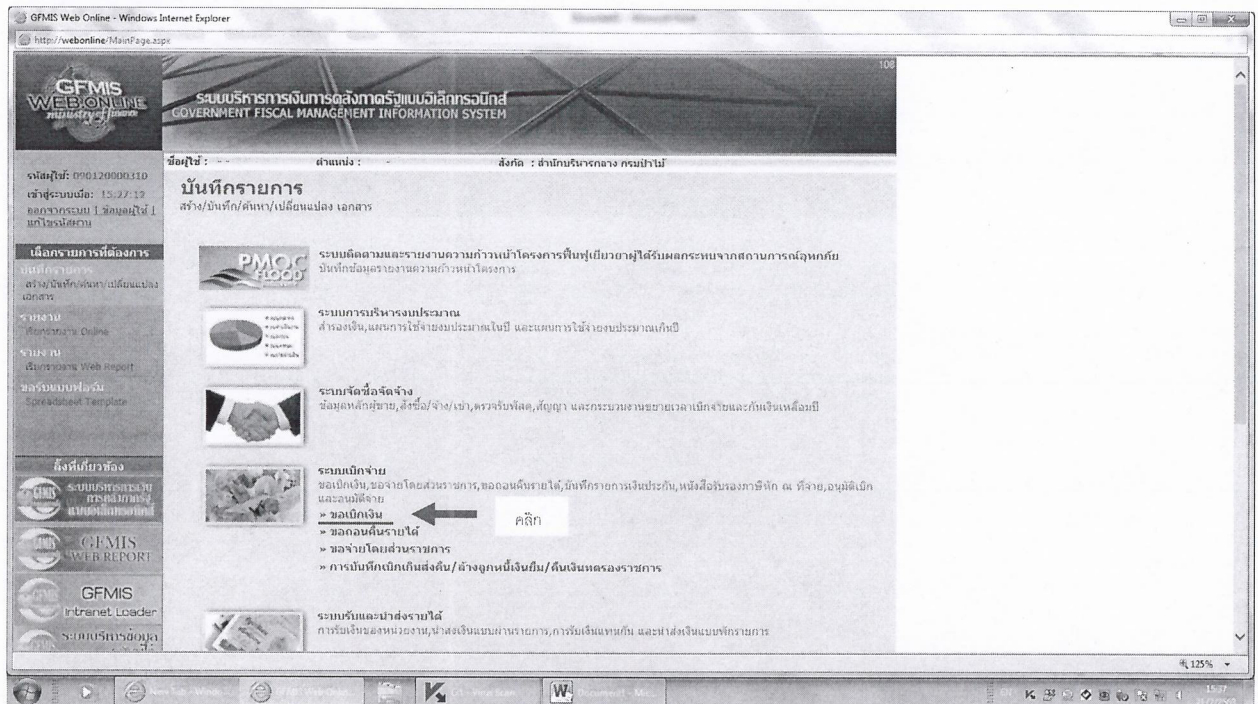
GFMIS Web Online - Windows Internet Explorer
http://webonline/MainPage.aspx

GFMIS WEB ONLINE
ระบบบริหารการเงินการคลังภาครัฐแบบอิเล็กทรอนิกส์
GOVERNMENT FISCAL MANAGEMENT INFORMATION SYSTEM
108

ชื่อผู้ใช้ : - - ตำแหน่ง : - สังกัด : สำนักบริหารกลาง กรมป่าไม้

รหัสผู้ใช้: 090120000310
เข้าสู่ระบบเมื่อ: 15:27:12
ออกจากระบบ | ข้อมูลผู้ใช้ | แก้ไขรหัสผ่าน

เลือกรายการที่ต้องการ
บันทึกรายการ
สร้าง/บันทึก/ค้นหา/เปลี่ยนแปลง เอกสาร
รายงาน
เรียกรายงาน Online
รายงาน
เรียกรายงาน Web Report
ขอรับแบบฟอร์ม
Spreadsheet Template

ลิงก์ที่เกี่ยวข้อง
ระบบบริหารการเงินการคลังภาครัฐแบบอิเล็กทรอนิกส์
GFMIS WEB REPORT
GFMIS Intranet Loader
ระบบบริหารข้อมูล

บันทึกรายการ
สร้าง/บันทึก/ค้นหา/เปลี่ยนแปลง เอกสาร

PMOC FLOOD
ระบบติดตามและรายงานความก้าวหน้าโครงการฟื้นฟูเยียวยาผู้ได้รับผลกระทบจากสถานการณ์อุทกภัย
บันทึกข้อมูลรายงานความก้าวหน้าโครงการ

ระบบการบริหารงบประมาณ
สำรองเงิน,แผนการใช้จ่ายงบประมาณในปี และแผนการใช้จ่ายงบประมาณเกินปี

ระบบจัดซื้อจัดจ้าง
ข้อมูลหลักผู้ขาย,สั่งซื้อ/จ้าง/เช่า,ตรวจรับพัสดุ,สัญญา และกระบวนงานขยายเวลาเบิกจ่ายและกันเงินเหลื่อมปี

ระบบเบิกจ่าย
ขอเบิกเงิน,ขอจ่ายโดยส่วนราชการ,ขอถอนคืนรายได้,บันทึกรายการเงินประกัน,หนังสือรับรองภาษีหัก ณ ที่จ่าย,อนุมัติเบิกและอนุมัติจ่าย
» ขอเบิกเงิน คลิก
» ขอถอนคืนรายได้
» ขอจ่ายโดยส่วนราชการ
» การบันทึกเบิกเกินส่งคืน/ล้างลูกหนี้เงินยืม/คืนเงินทดรองราชการ

ระบบรับและนำส่งรายได้
การรับเงินของหน่วยงาน,นำส่งเงินแบบผ่านรายการ,การรับเงินแทนกัน และนำส่งเงินแบบพักรายการ

125%